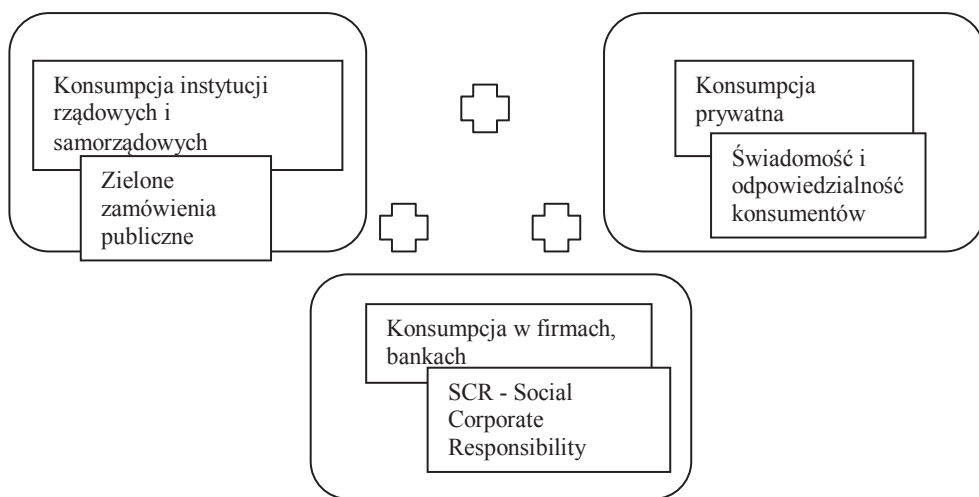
Konsumpcja instytucji rządowych i samorządowych

Zielone zamówienia publiczne

Konsumpcja prywatna

Świadomość i odpowiedzialność konsumentów

Konsumpcja w firmach, bankach

SCR - Social Corporate Responsibility